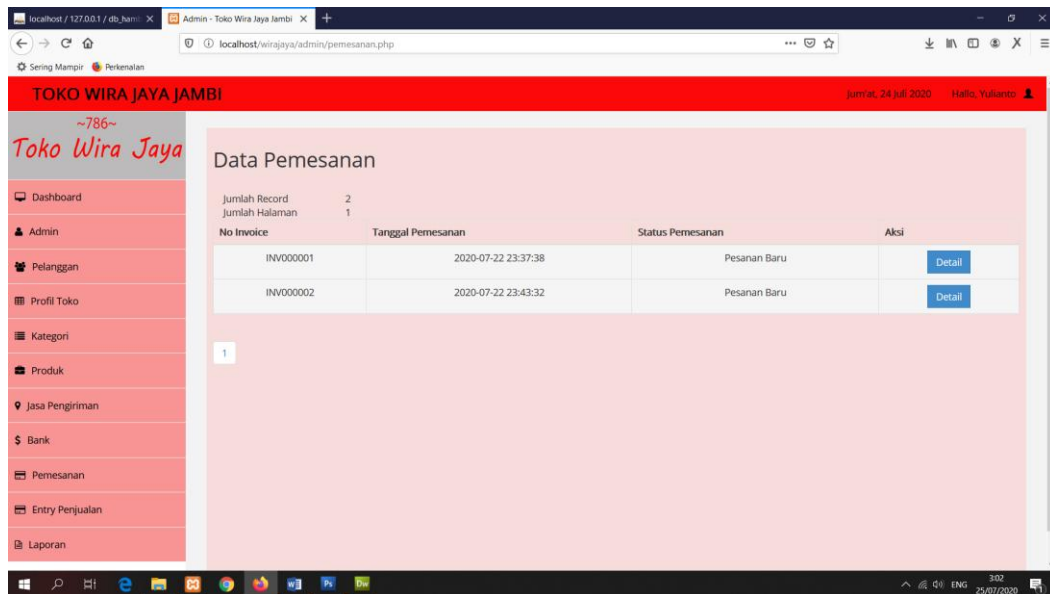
localhost / 127.0.0.1 / db_hamb ×
Admin - Toko Wira Jaya Jambi ×
+

localhost/wirajaya/admin/pemesanan.php

Sering Mampir  Perkenalan

TOKO WIRA JAYA JAMBI
Jum'at, 24 Juli 2020   Hallo, Yulianto

~786~
Toko Wira Jaya

Dashboard
Admin
Pelanggan
Profil Toko
Kategori
Produk
Jasa Pengiriman
$ Bank
Pemesanan
Entry Penjualan
Laporan

Data Pemesanan

Jumlah Record 2
Jumlah Halaman 1

| No Invoice | Tanggal Pemesanan | Status Pemesanan | Aksi |
|---|---|---|---|
| INV000001 | 2020-07-22 23:37:38 | Pesanan Baru | Detail |
| INV000002 | 2020-07-22 23:43:32 | Pesanan Baru | Detail |

1

ENG 3:02 25/07/2020